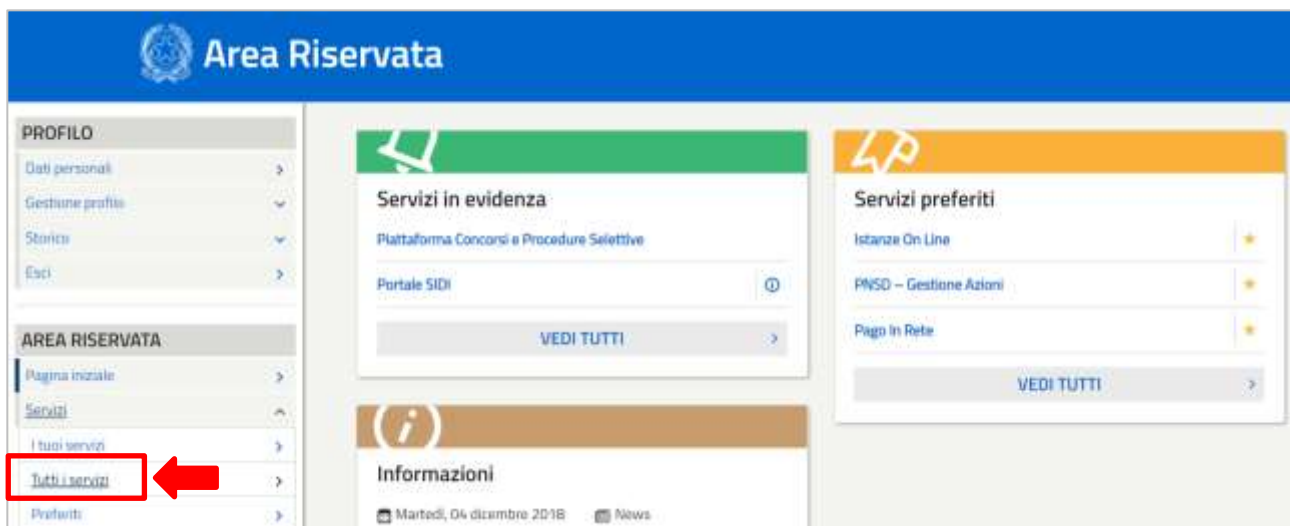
Area Riservata

PROFILO

Dati personali

Gestione profilo

Storico

Esci

AREA RISERVATA

Pagina iniziale

Servizi

I tuoi servizi

Tutti i servizi

Preferiti

Servizi in evidenza

Piattaforma Concorsi e Procedure Selettive

Portale SIDI

VEDI TUTTI

Servizi preferiti

Istanze On Line

PNSD – Gestione Azioni

Pago In Rete

VEDI TUTTI

Informazioni

Martedì, 04 dicembre 2018

News